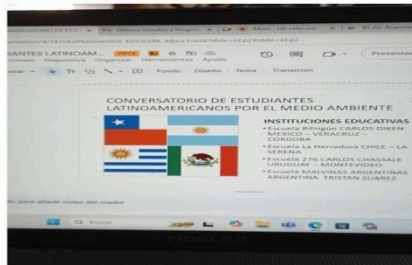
ANTES LATINOAM
Insertar Dispositiva Organizar Herramientas Ayuda
Fondo Diseño Tema Transición
Presentar

CONVERSATORIO DE ESTUDIANTES LATINOAMERICANOS POR EL MEDIO AMBIENTE

INSTITUCIONES EDUCATIVAS
• Escuela Bilingüe CARLOS DIKEN MEXICO – VERACRUZ – CORDOBA
• Escuela La Herradura CHILE – LA SERENA
• Escuela 276 CARLOS CHASSALE URUGUAY – MONTEVIDEO
• Escuela MALVINAS ARGENTINAS ARGENTINA TRISTAN SUAREZ

clic para añadir notas del orador

Buscar

NOBLEX